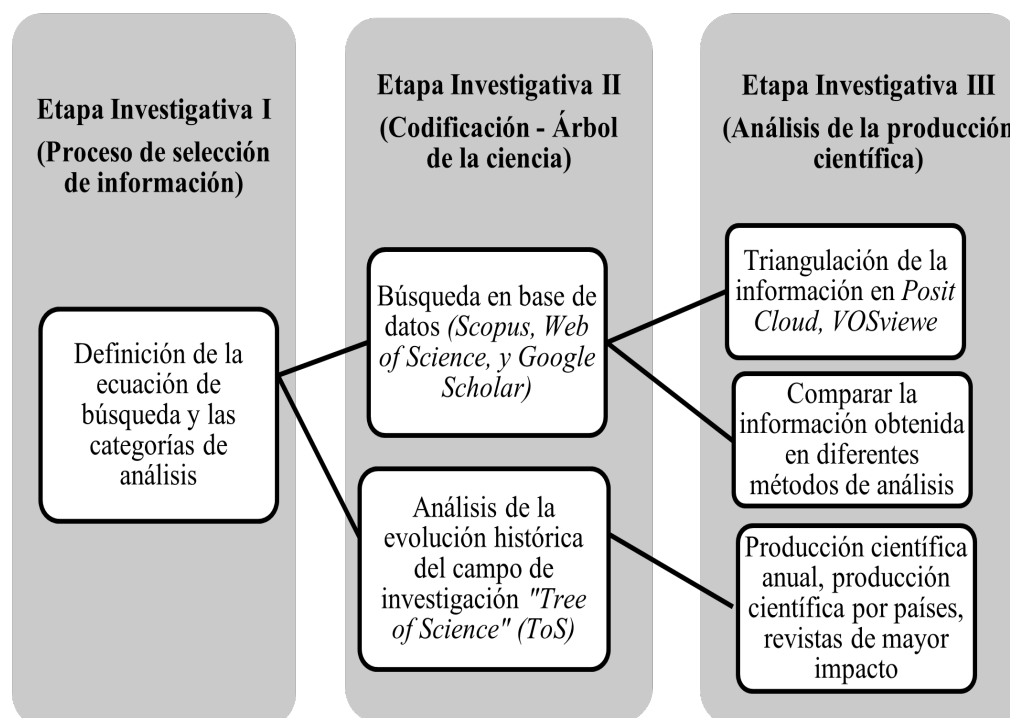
Etapa Investigativa I
(Proceso de selección de información)

Definición de la ecuación de búsqueda y las categorías de análisis

Etapa Investigativa II
(Codificación - Árbol de la ciencia)

Búsqueda en base de datos *(Scopus, Web of Science, y Google Scholar)*

Análisis de la evolución histórica del campo de investigación *"Tree of Science" (ToS)*

Etapa Investigativa III
(Análisis de la producción científica)

Triangulación de la información en *Posit Cloud, VOSviewe*

Comparar la información obtenida en diferentes métodos de análisis

Producción científica anual, producción científica por países, revistas de mayor impacto